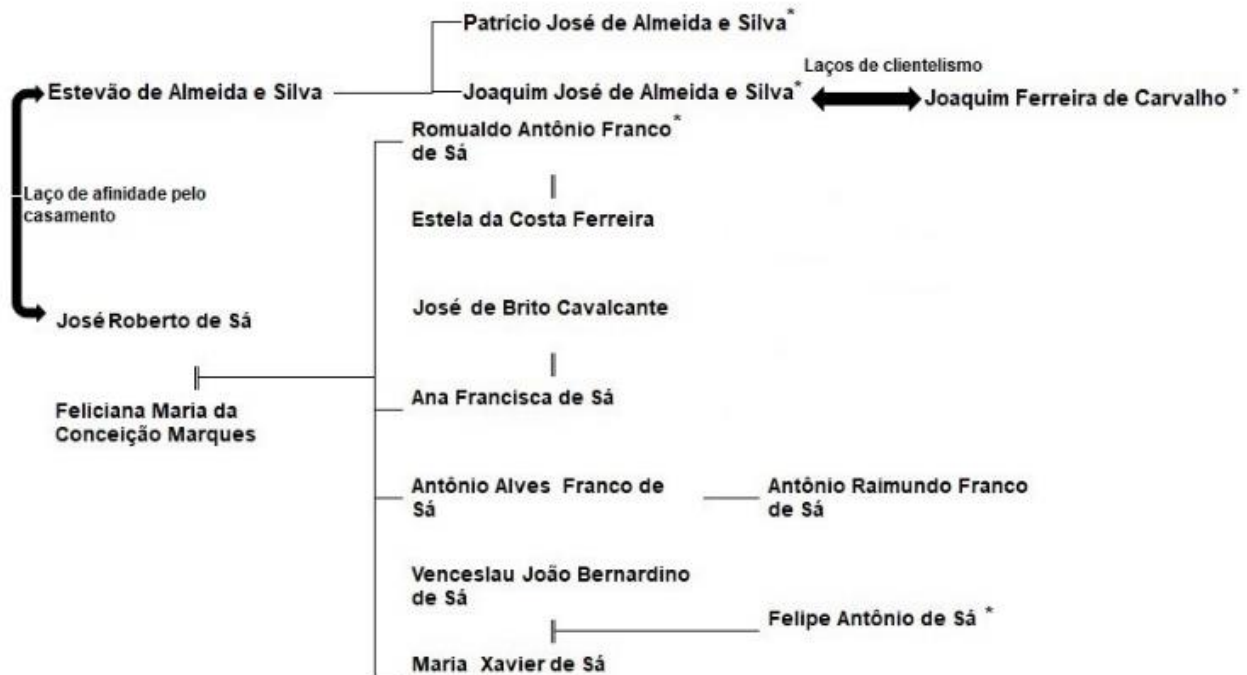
Patrício José de Almeida e Silva*

Estevão de Almeida e Silva

Joaquim José de Almeida e Silva*

Laços de clientelismo

Joaquim Ferreira de Carvalho*

Laço de afinidade pelo casamento

Romualdo Antônio Franco* de Sá

Estela da Costa Ferreira

José de Brito Cavalcante

José Roberto de Sá

Feliciana Maria da Conceição Marques

Ana Francisca de Sá

Antônio Alves Franco de Sá

Antônio Raimundo Franco de Sá

Venceslau João Bernardino de Sá

Felipe Antônio de Sá*

Maria Xavier de Sá